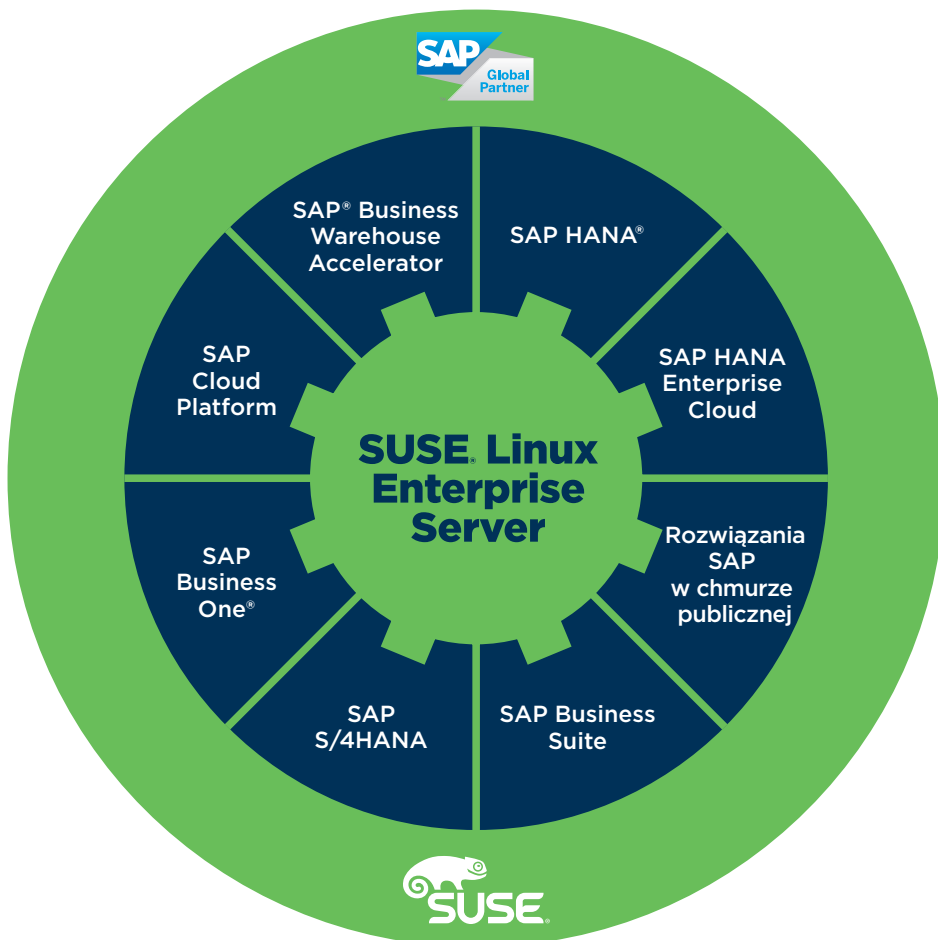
SAP Global Partner

SAP® Business Warehouse Accelerator

SAP HANA®

SAP HANA Enterprise Cloud

Rozwiązania SAP w chmurze publicznej

SAP Business Suite

SAP S/4HANA

SAP Business One®

SAP Cloud Platform

SUSE® Linux Enterprise Server

SUSE®